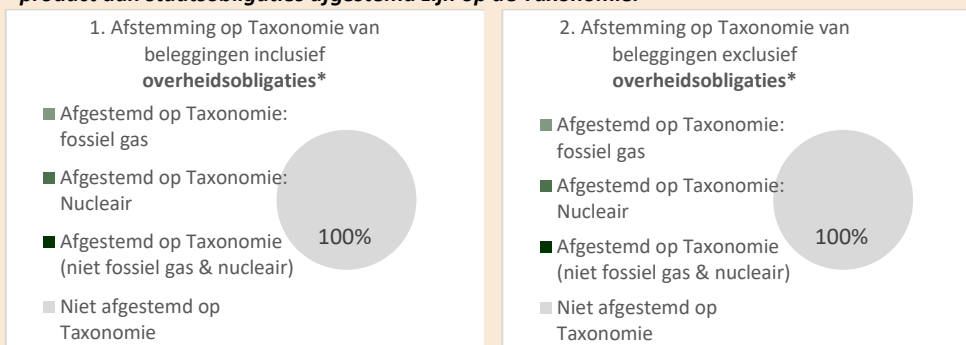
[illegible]

1. Afstemming op Taxonomie van beleggingen inclusief **overheidsobligaties***

Afgestemd op Taxonomie: fossiel gas

Afgestemd op Taxonomie: Nucleair

Afgestemd op Taxonomie (niet fossiel gas & nucleair)

Niet afgestemd op Taxonomie

100%

2. Afstemming op Taxonomie van beleggingen exclusief **overheidsobligaties***

Afgestemd op Taxonomie: fossiel gas

Afgestemd op Taxonomie: Nucleair

Afgestemd op Taxonomie (niet fossiel gas & nucleair)

Niet afgestemd op Taxonomie

100%